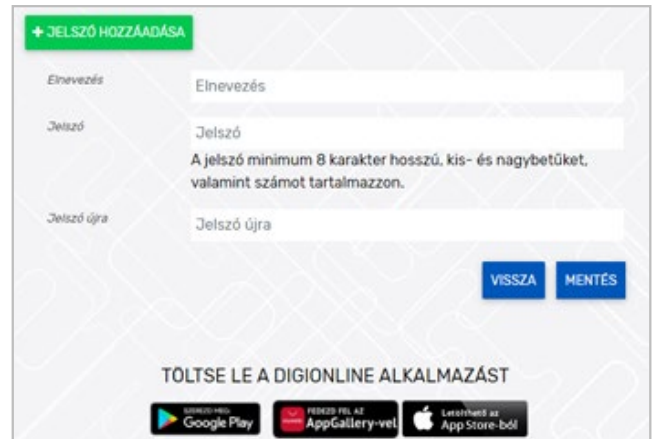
+ JELSZÓ HOZZÁADÁSA

Elnevezés
Elnevezés

Jelszó
Jelszó
A jelszó minimum 8 karakter hosszú, kis- és nagybetűket, valamint számot tartalmazzon.

Jelszó újra
Jelszó újra

VISSZA
MENTÉS

TÖLTSE LE A DIGIONLINE ALKALMAZÁST

SZEREZD MEG:
Google Play

FEDEZD FEL AZ
AppGallery-vel

Letölthető az
App Store-ból